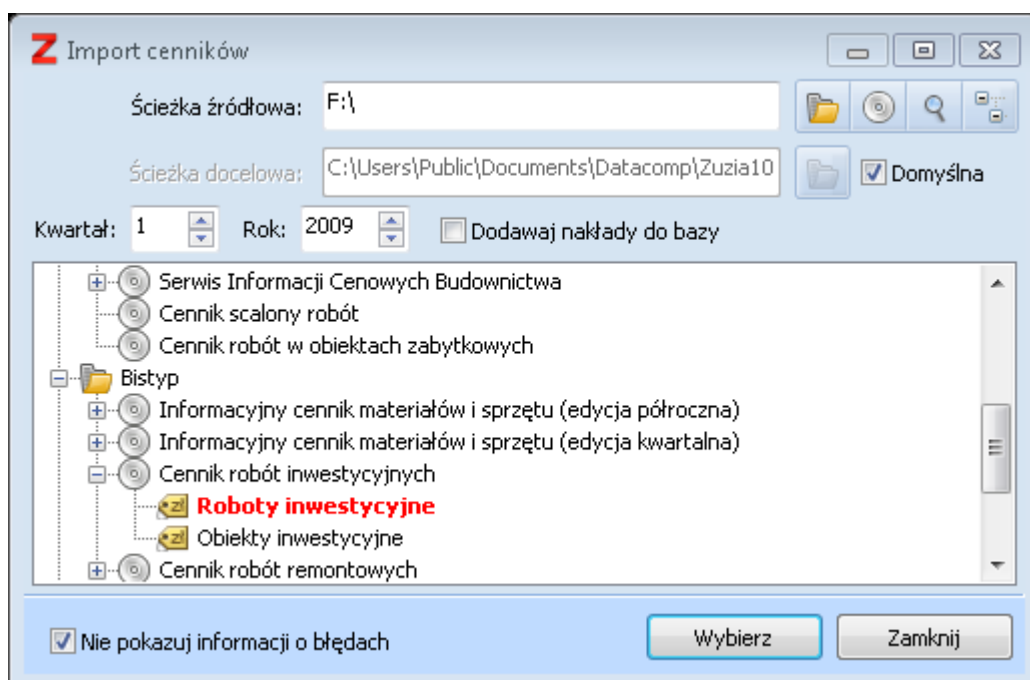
Import cenników

Ścieżka źródłowa: F:\

Ścieżka docelowa: C:\Users\Public\Documents\Datacomp\Zuzia10

Domyślna

Kwartał: 1 Rok: 2009 Dodawaj nakłady do bazy

Serwis Informacji Cenowych Budownictwa
Cennik scalony robót
Cennik robót w obiektach zabytkowych
Bistyp
Informacyjny cennik materiałów i sprzętu (edycja półroczna)
Informacyjny cennik materiałów i sprzętu (edycja kwartalna)
Cennik robót inwestycyjnych
zł Roboty inwestycyjne
zł Obiekty inwestycyjne
Cennik robót remontowych

Nie pokazuj informacji o błędach

Wybierz

Zamknij